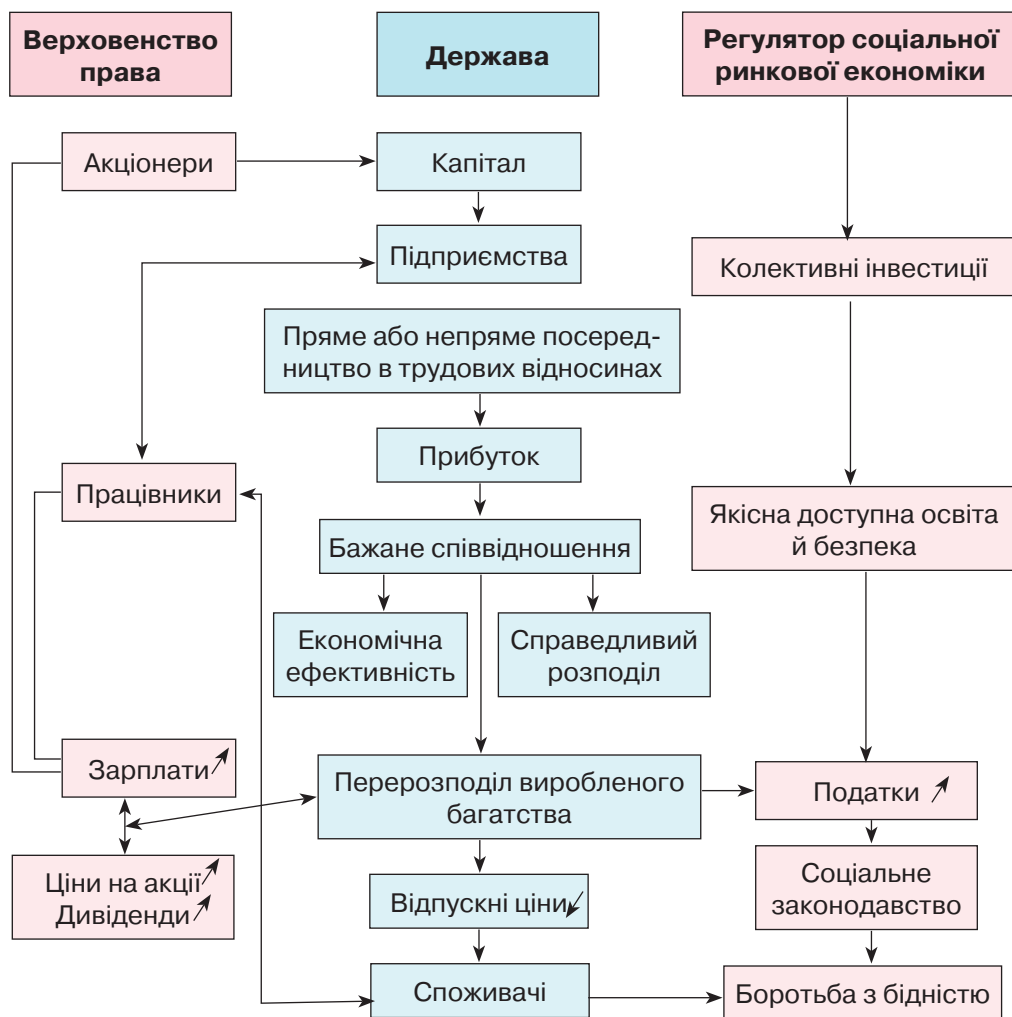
Верховенство права

Держава

Регулятор соціальної ринкової економіки

Акціонери

Капітал

Підприємства

Колективні інвестиції

Пряме або непряме посередництво в трудових відносинах

Прибуток

Працівники

Якісна доступна освіта й безпека

Бажане співвідношення

Економічна ефективність

Справедливий розподіл

Зарплати ↗

Перерозподіл виробленого багатства

Податки ↗

Ціни на акції ↗
Дивіденди ↗

Соціальне законодавство

Відпускні ціни ↙

Споживачі

Боротьба з бідністю